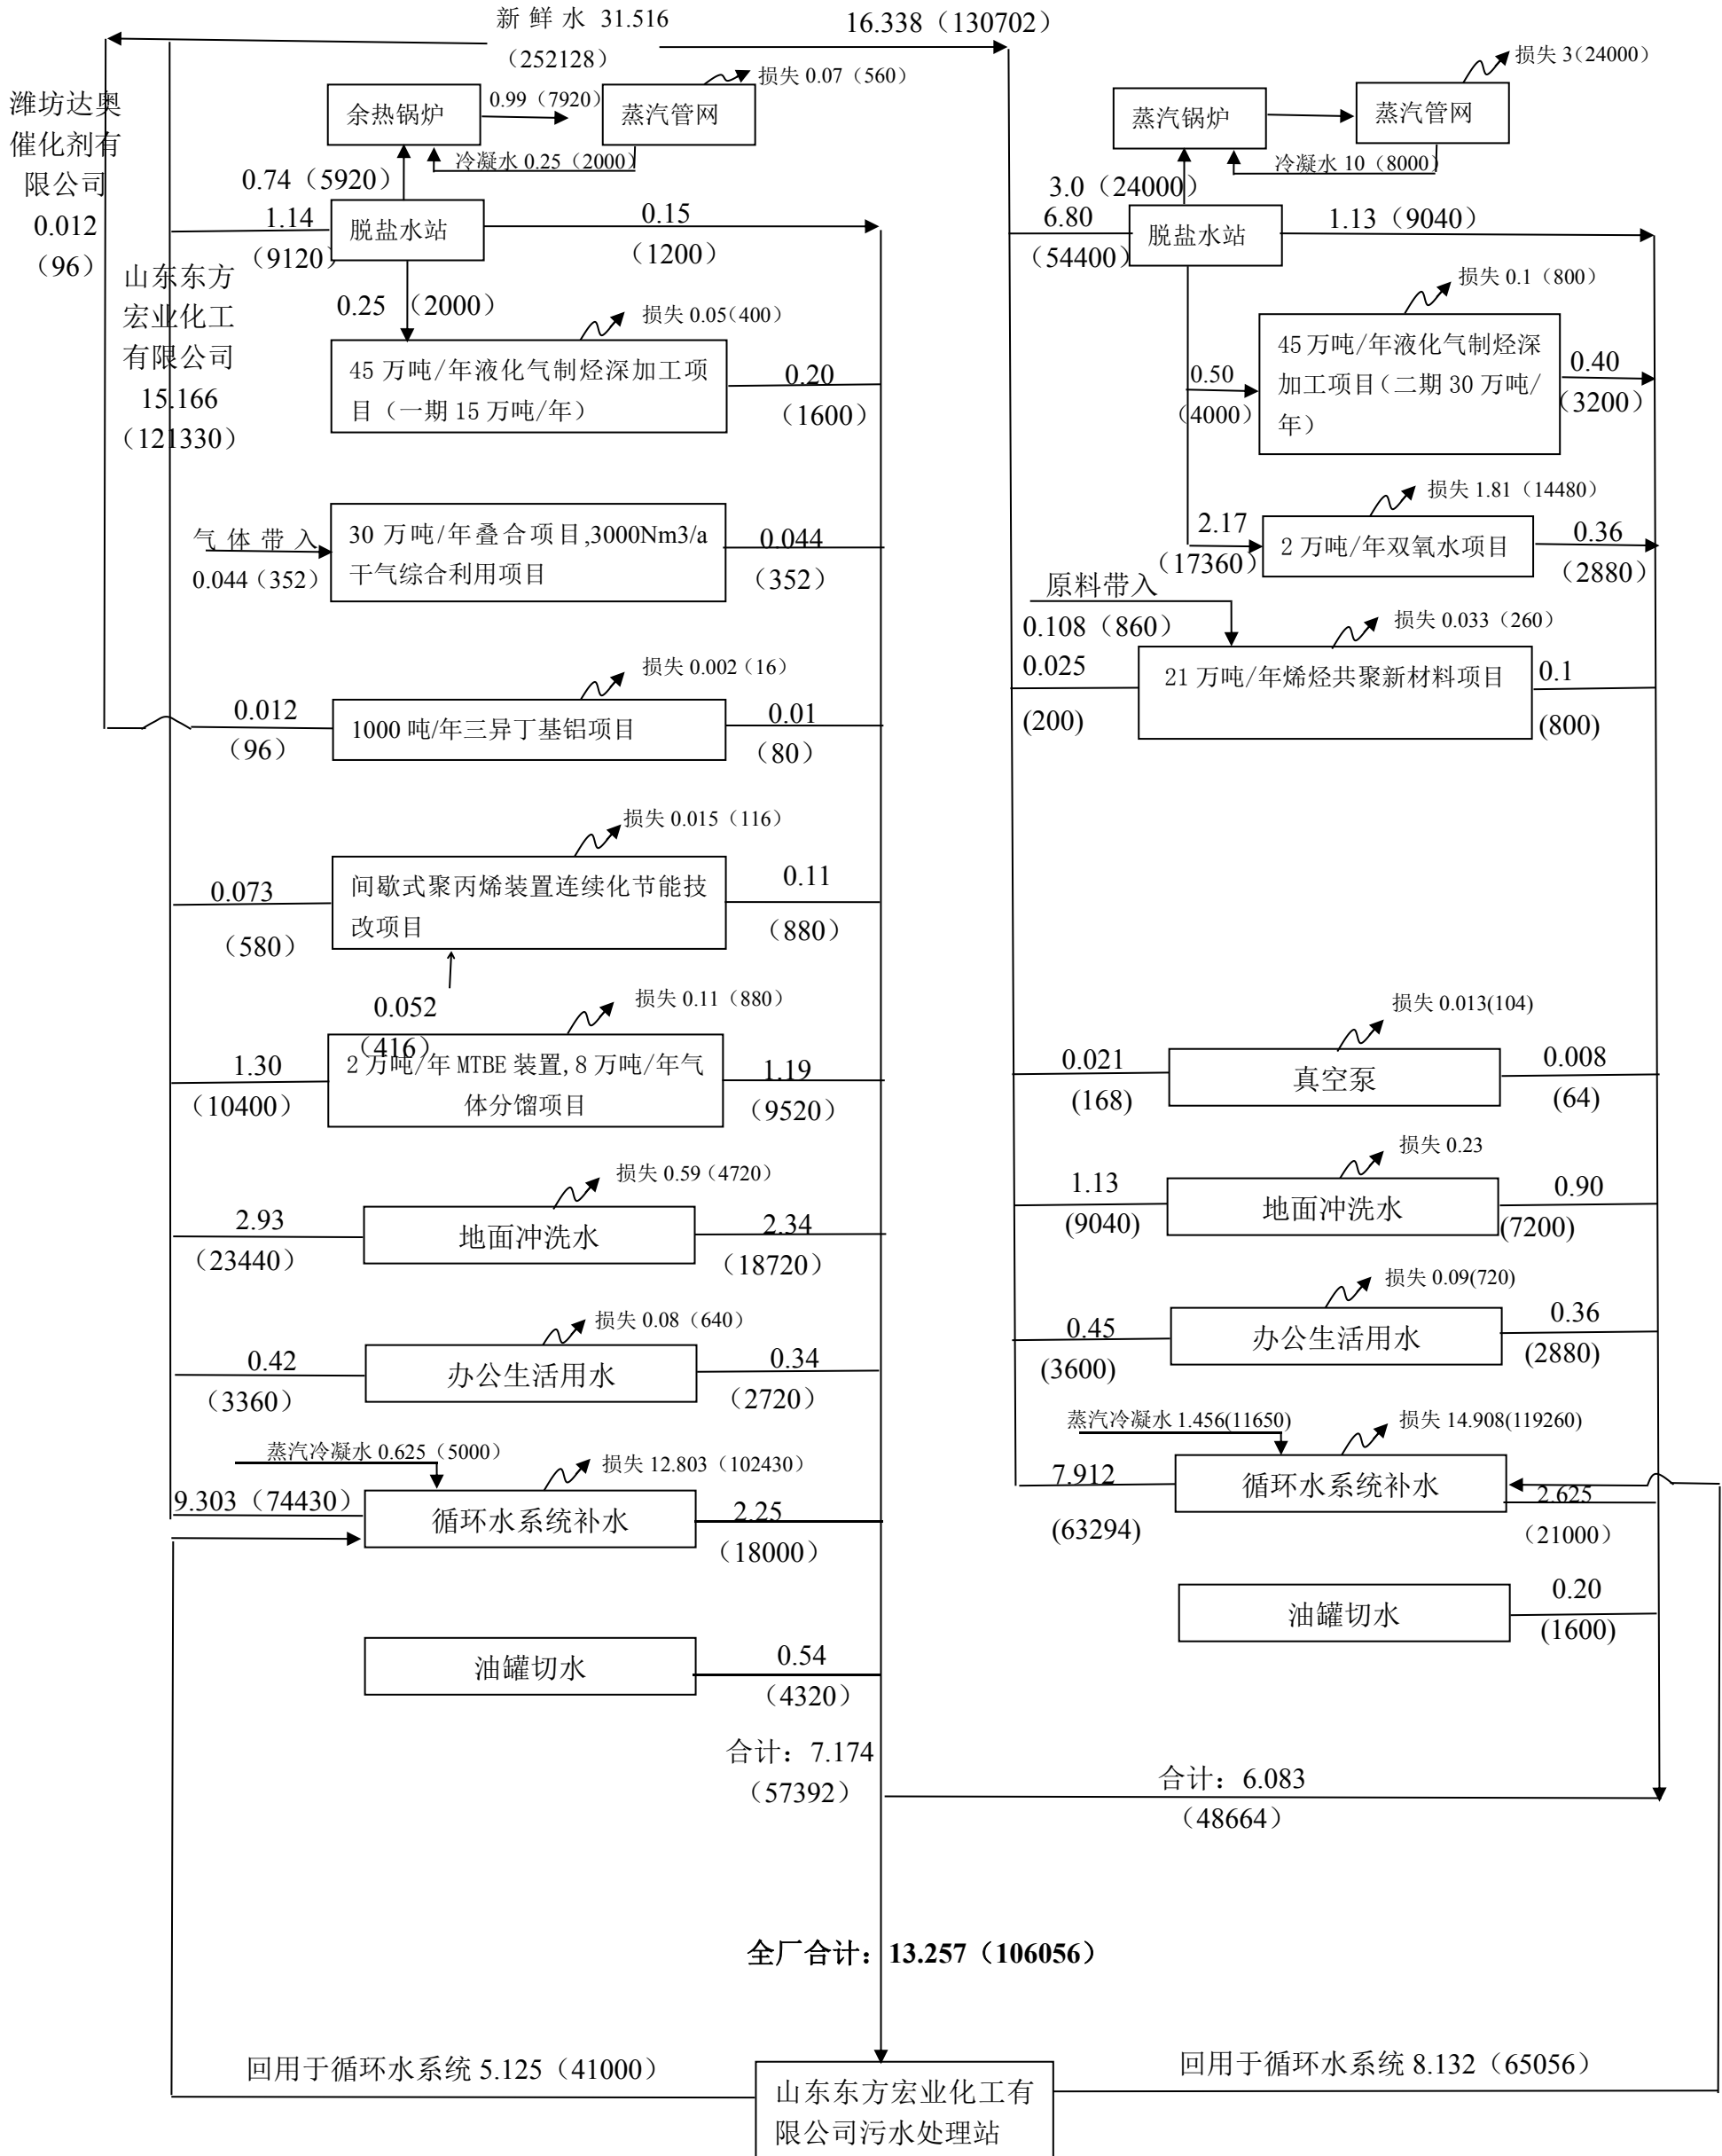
新 鲜 水 31.516
（252128）
16.338（130702）
潍坊达奥催化剂有限公司
0.012
（96）
余热锅炉
0.99（7920）
蒸汽管网
损失 0.07（560）
冷凝水 0.25（2000）
0.74（5920）
1.14
（9120）
脱盐水站
0.15
（1200）
山东东方宏业化工有限公司
15.166
（121330）
0.25
（2000）
损失 0.05（400）
45 万吨/年液化气制烃深加工项目（一期 15 万吨/年）
0.20
（1600）
气 体 带 入
0.044（352）
30 万吨/年叠合项目,3000Nm3/a 干气综合利用项目
0.044
（352）
损失 0.002（16）
0.012
（96）
1000 吨/年三异丁基铝项目
0.01
（80）
损失 0.015（116）
0.073
（580）
间歇式聚丙烯装置连续化节能技改项目
0.11
（880）
0.052
（416）
损失 0.11（880）
1.30
（10400）
2 万吨/年 MTBE 装置, 8 万吨/年气体分馏项目
1.19
（9520）
损失 0.59（4720）
2.93
（23440）
地面冲洗水
2.34
（18720）
损失 0.08（640）
0.42
（3360）
办公生活用水
0.34
（2720）
蒸汽冷凝水 0.625（5000）
损失 12.803（102430）
9.303（74430）
循环水系统补水
2.25
（18000）
油罐切水
0.54
（4320）
合计：7.174
（57392）
蒸汽锅炉
蒸汽管网
损失 3（24000）
冷凝水 10（8000）
3.0（24000）
6.80
（54400）
脱盐水站
1.13（9040）
损失 0.1（800）
0.50
（4000）
45 万吨/年液化气制烃深加工项目（二期 30 万吨/年）
0.40
（3200）
损失 1.81（14480）
2.17
（17360）
2 万吨/年双氧水项目
0.36
（2880）
原料带入
0.108（860）
损失 0.033（260）
0.025
（200）
21 万吨/年烯烃共聚新材料项目
0.1
（800）
损失 0.013(104)
0.021
（168）
真空泵
0.008
（64）
损失 0.23
1.13
（9040）
地面冲洗水
0.90
（7200）
损失 0.09(720)
0.45
（3600）
办公生活用水
0.36
（2880）
蒸汽冷凝水 1.456(11650)
损失 14.908(119260)
7.912
（63294）
循环水系统补水
2.625
（21000）
油罐切水
0.20
（1600）
合计：6.083
（48664）
全厂合计：13.257（106056）
回用于循环水系统 5.125（41000）
山东东方宏业化工有限公司污水处理站
回用于循环水系统 8.132（65056）